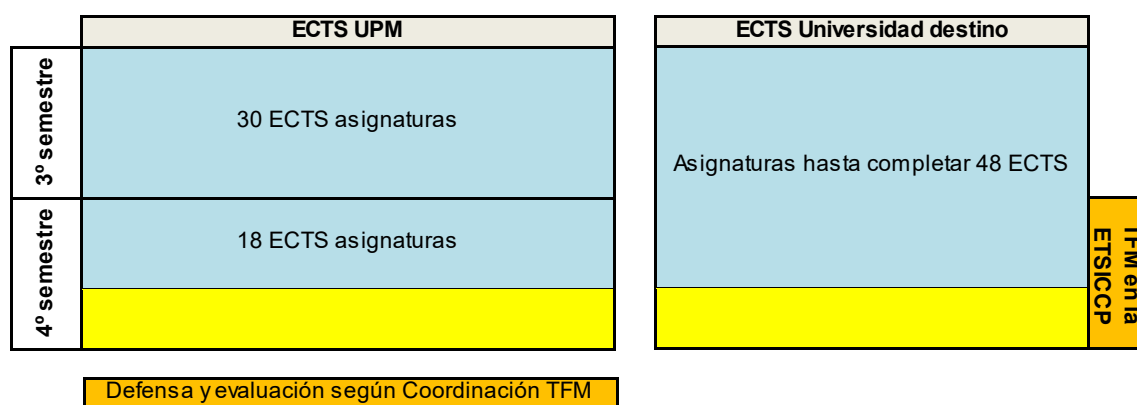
ECTS UPM

ECTS Universidad destino

3º semestre

30 ECTS asignaturas

Asignaturas hasta completar 48 ECTS

4º semestre

18 ECTS asignaturas

TFM en la ETSICCP

Defensa y evaluación según Coordinación TFM